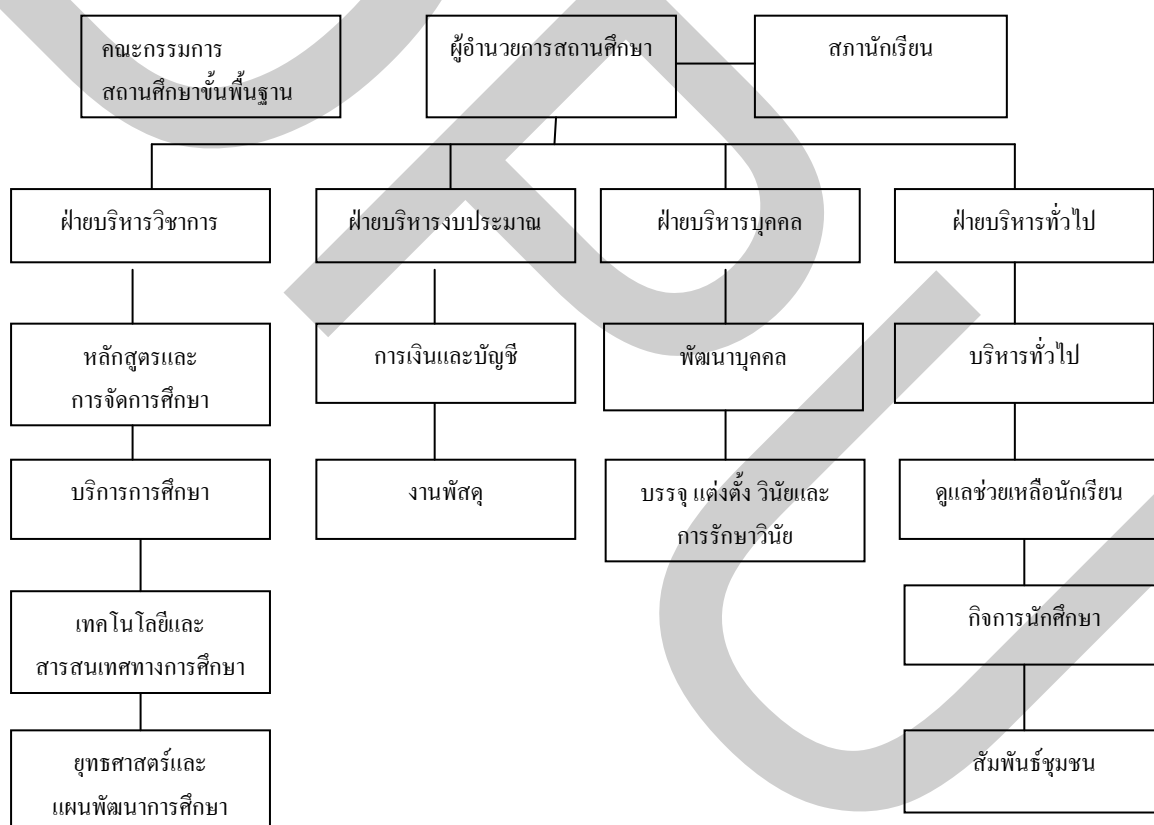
คณะกรรมการ
สถานศึกษาขั้นพื้นฐาน

ผู้อำนวยการสถานศึกษา

สภานักเรียน

ฝ่ายบริหารวิชาการ

หลักสูตรและ
การจัดการศึกษา

บริการการศึกษา

เทคโนโลยีและ
สารสนเทศทางการศึกษา

ยุทธศาสตร์และ
แผนพัฒนาการศึกษา

ฝ่ายบริหารงบประมาณ

การเงินและบัญชี

งานพัสดุ

ฝ่ายบริหารบุคคล

พัฒนาบุคคล

บรรจุ แต่งตั้ง วินัยและ
การรักษาวินัย

ฝ่ายบริหารทั่วไป

บริหารทั่วไป

ดูแลช่วยเหลือนักเรียน

กิจการนักศึกษา

สัมพันธ์ชุมชน